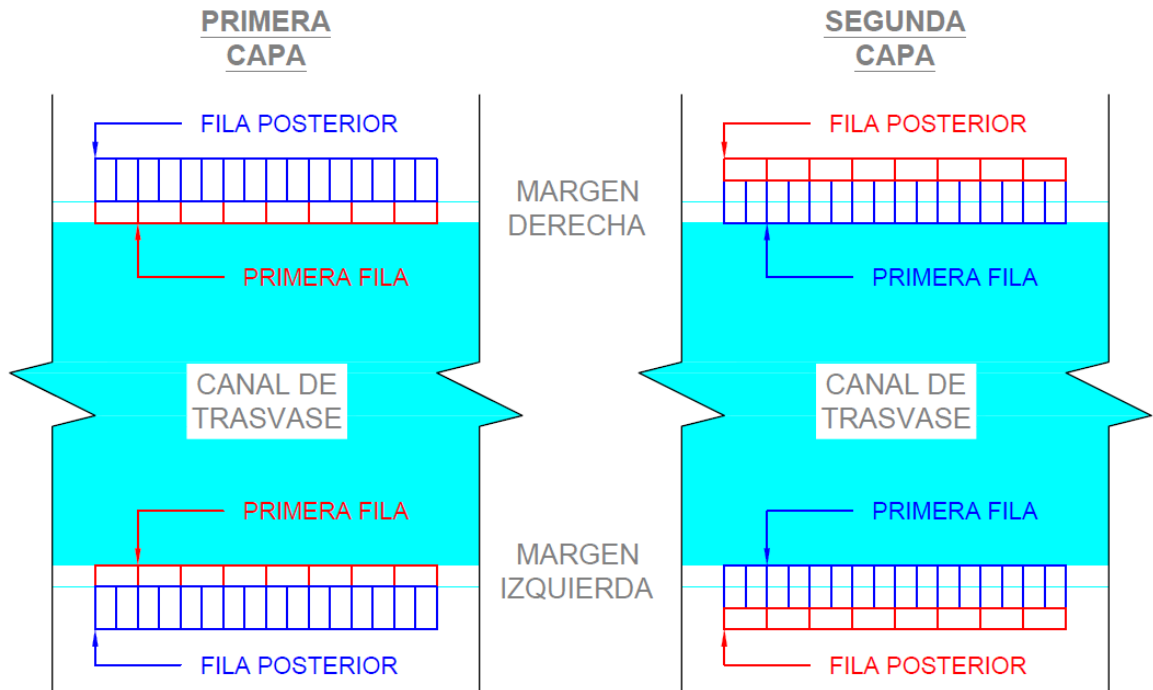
PRIMERA CAPA

SEGUNDA CAPA

FILA POSTERIOR

FILA POSTERIOR

MARGEN DERECHA

PRIMERA FILA

PRIMERA FILA

CANAL DE TRASVASE

CANAL DE TRASVASE

PRIMERA FILA

PRIMERA FILA

MARGEN IZQUIERDA

FILA POSTERIOR

FILA POSTERIOR